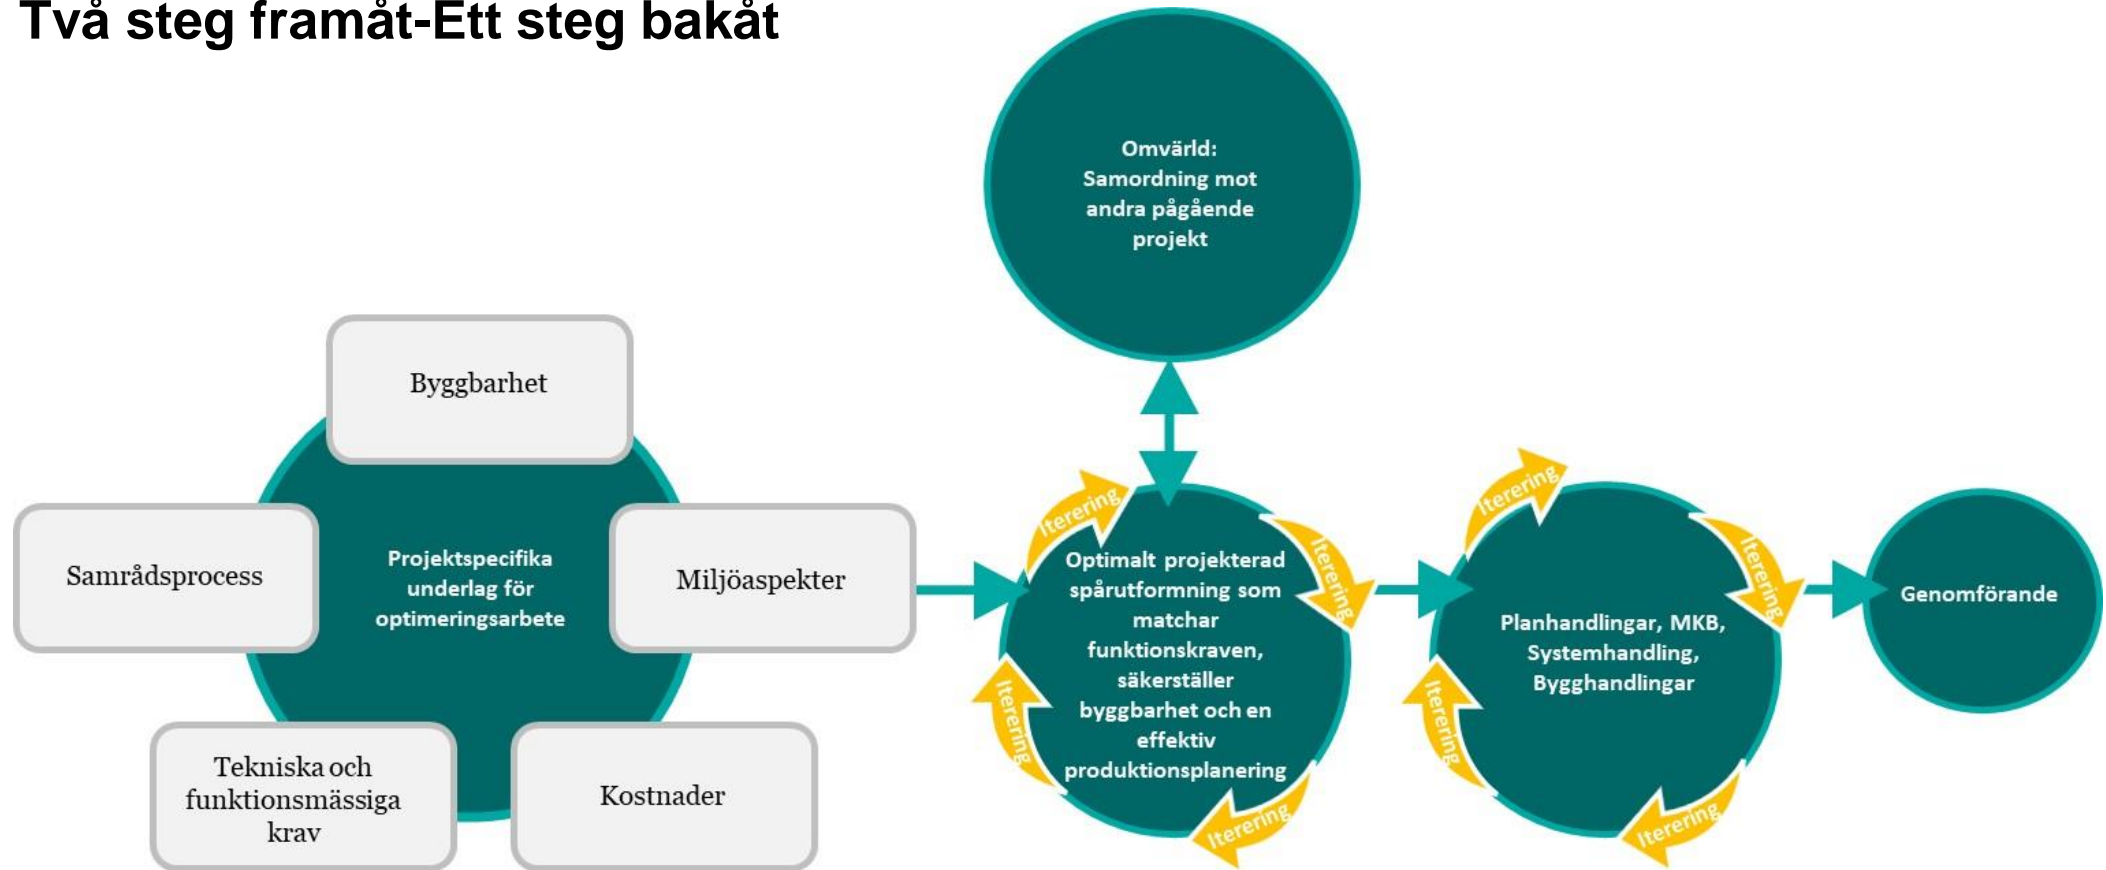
Två steg framåt-Ett steg bakåt

Omvärld:
Samordning mot andra pågående projekt

Byggbarhet

Samrådsprocess

Projektspecifika underlag för optimeringsarbete

Miljöaspekter

Tekniska och funktionsmässiga krav

Kostnader

Iterering

Iterering

Iterering

Iterering

Optimalt projekterad spårutformning som matchar funktionskraven, säkerställer byggbarhet och en effektiv produktionsplanering

Iterering

Iterering

Iterering

Iterering

Planhandlingar, MKB, Systemhandling, Bygghandlingar

Genomförande